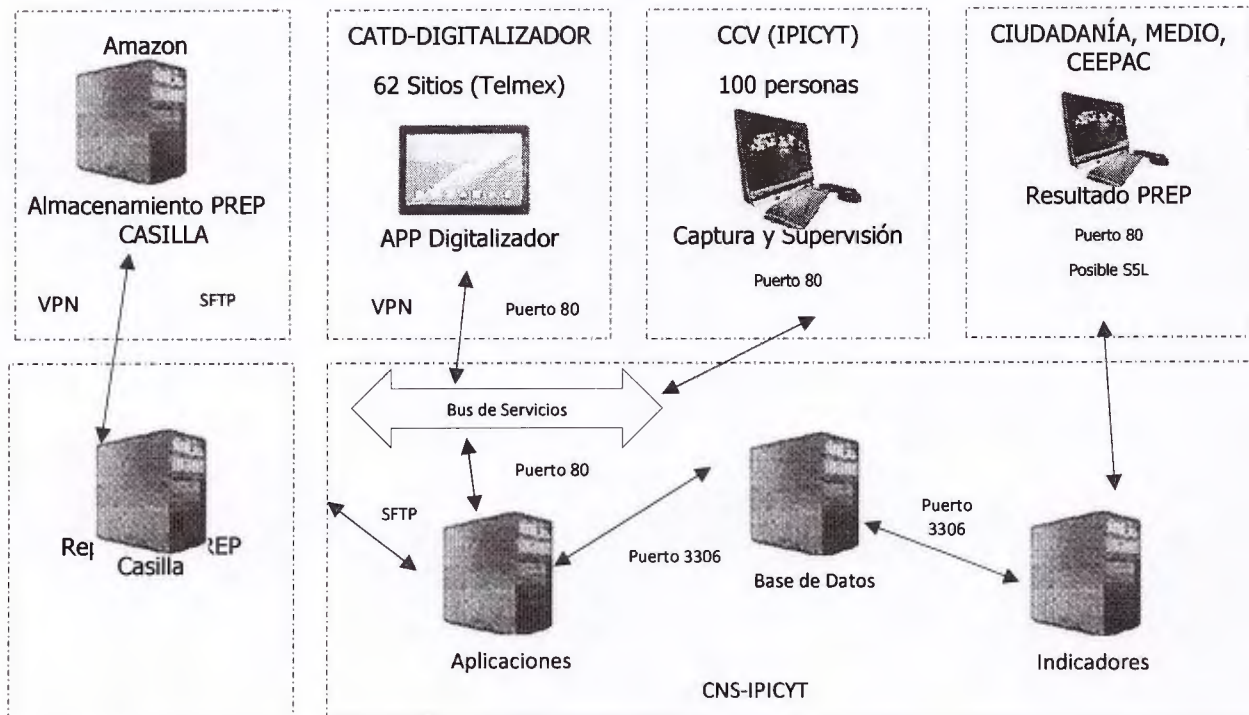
Amazon

Almacenamiento PREP CASILLA

VPN

SFTP

CATD-DIGITALIZADOR

62 Sitios (Telmex)

APP Digitalizador

VPN

Puerto 80

CCV (IPICYT)

100 personas

Captura y Supervisión

Puerto 80

CIUDADANÍA, MEDIO, CEEPAC

Resultado PREP

Puerto 80

Posible SSL

Bus de Servicios

Puerto 80

SFTP

Re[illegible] PREP Casilla

Puerto 3306

Base de Datos

Puerto 3306

Aplicaciones

Indicadores

CNS-IPICYT